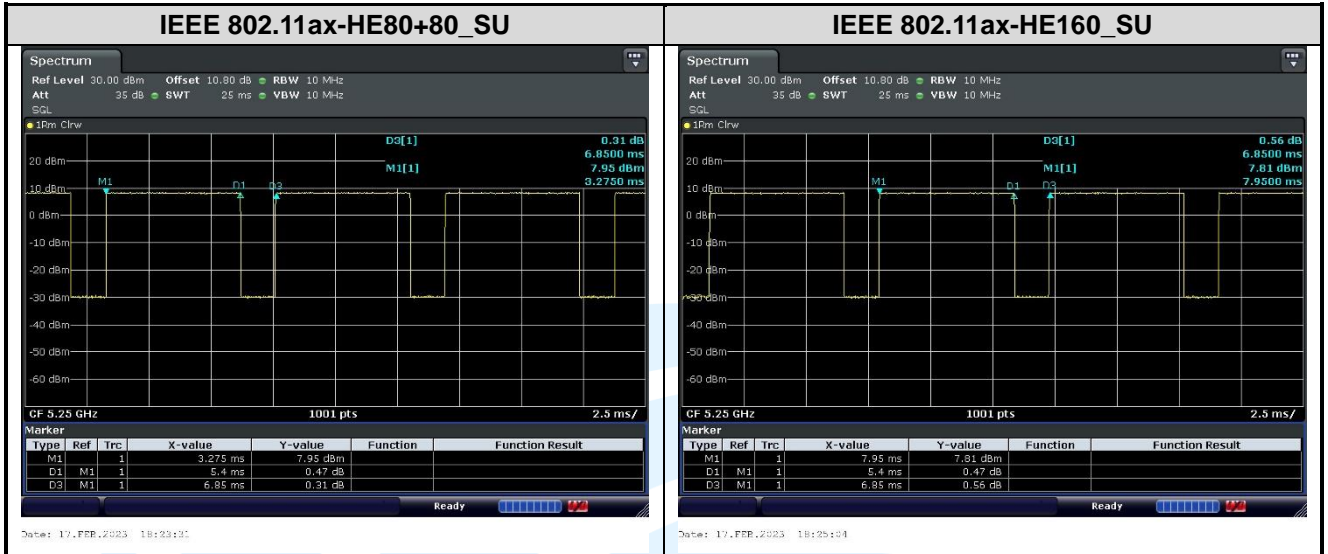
IEEE 802.11ax-HE80+80_SU

Spectrum
Ref Level 30.00 dBm Offset 10.80 dB RBW 10 MHz
Att 35 dB SWT 25 ms VBW 10 MHz
SGL
1Rm Clrw

D3[1] 0.31 dB
6.8500 ms
M1[1] 7.95 dBm
3.2750 ms

20 dBm
10 dBm
0 dBm
-10 dBm
-20 dBm
-30 dBm
-40 dBm
-50 dBm
-60 dBm
M1 D1 D3

CF 5.25 GHz 1001 pts 2.5 ms/

Marker

| Type | Ref | Trc | X-value | Y-value | Function | Function Result |
|---|---|---|---|---|---|---|
| M1 | | 1 | 3.275 ms | 7.95 dBm | | |
| D1 | M1 | 1 | 5.4 ms | 0.47 dB | | |
| D3 | M1 | 1 | 6.85 ms | 0.31 dB | | |

Ready

Date: 17.FEB.2023 18:23:31

IEEE 802.11ax-HE160_SU

Spectrum
Ref Level 30.00 dBm Offset 10.80 dB RBW 10 MHz
Att 35 dB SWT 25 ms VBW 10 MHz
SGL
1Rm Clrw

D3[1] 0.56 dB
6.8500 ms
M1[1] 7.81 dBm
7.9500 ms

20 dBm
10 dBm
0 dBm
-10 dBm
-20 dBm
-30 dBm
-40 dBm
-50 dBm
-60 dBm
M1 D1 D3

CF 5.25 GHz 1001 pts 2.5 ms/

Marker

| Type | Ref | Trc | X-value | Y-value | Function | Function Result |
|---|---|---|---|---|---|---|
| M1 | | 1 | 7.95 ms | 7.81 dBm | | |
| D1 | M1 | 1 | 5.4 ms | 0.47 dB | | |
| D3 | M1 | 1 | 6.85 ms | 0.56 dB | | |

Ready

Date: 17.FEB.2023 18:25:34